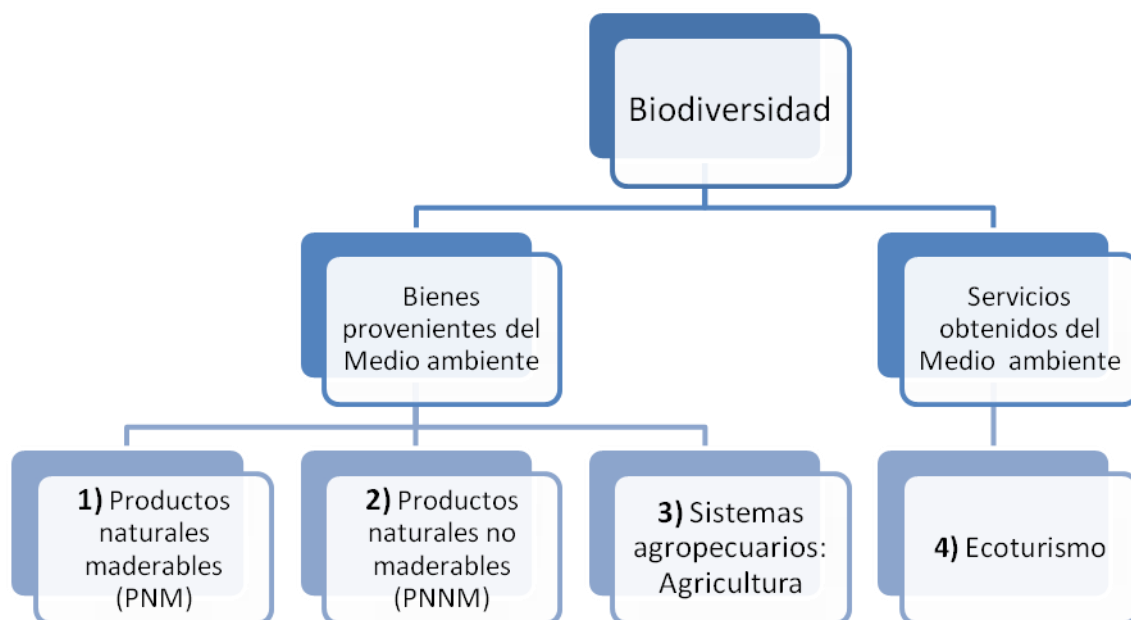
Biodiversidad

Bienes provenientes del Medio ambiente

Servicios obtenidos del Medio ambiente

1) Productos naturales maderables (PNM)

2) Productos naturales no maderables (PNNM)

3) Sistemas agropecuarios: Agricultura

4) Ecoturismo